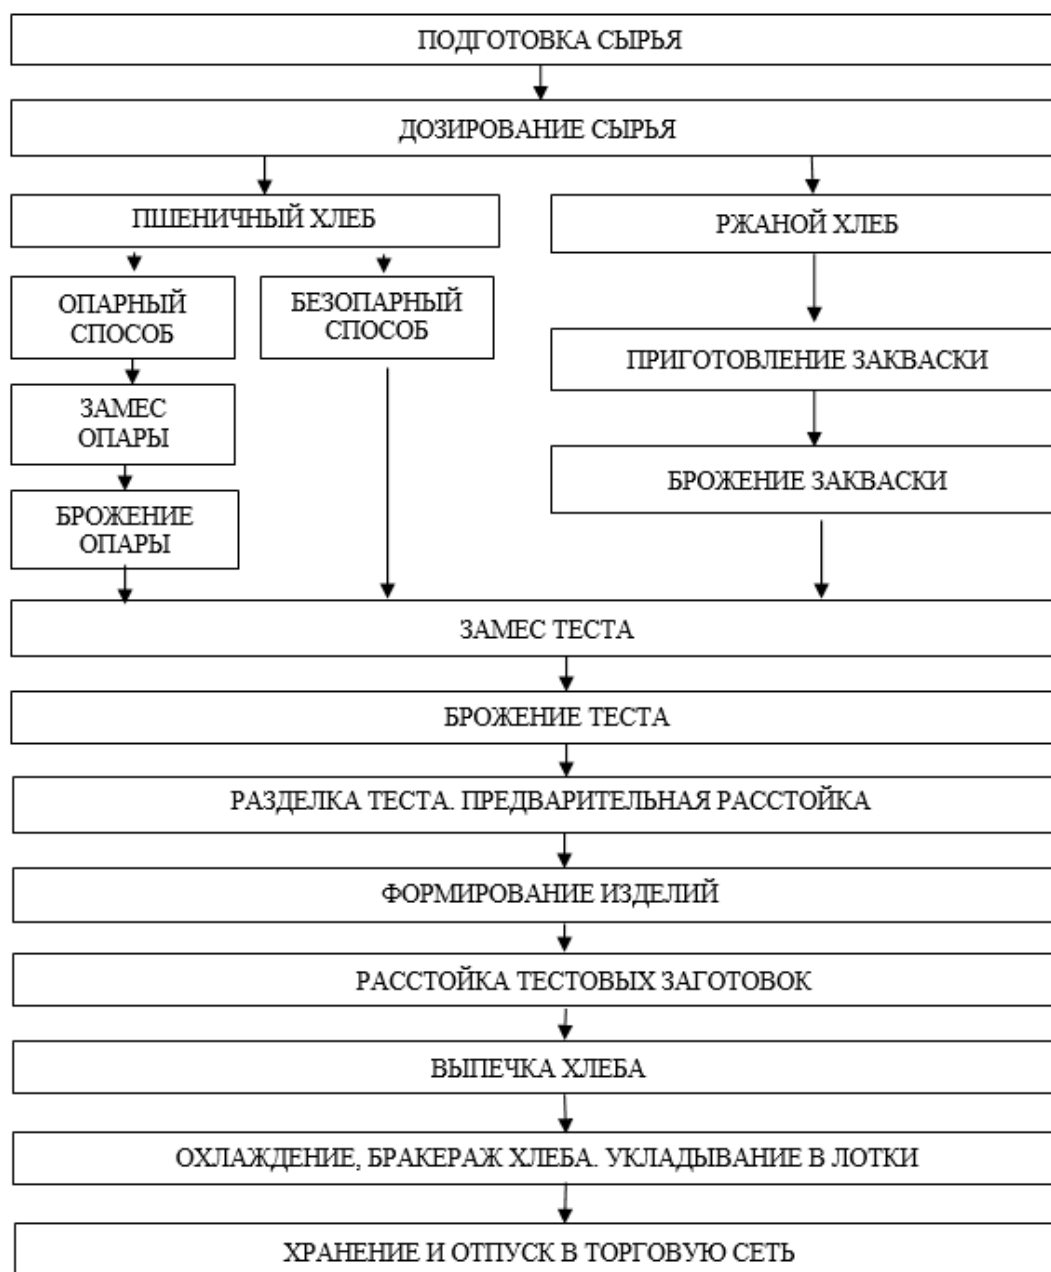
ПОДГОТОВКА СЫРЬЯ

ДОЗИРОВАНИЕ СЫРЬЯ

ПШЕНИЧНЫЙ ХЛЕБ

ОПАРНЫЙ СПОСОБ

ЗАМЕС ОПАРЫ

БРОЖЕНИЕ ОПАРЫ

БЕЗОПАРНЫЙ СПОСОБ

РЖАНОЙ ХЛЕБ

ПРИГОТОВЛЕНИЕ ЗАКВАСКИ

БРОЖЕНИЕ ЗАКВАСКИ

ЗАМЕС ТЕСТА

БРОЖЕНИЕ ТЕСТА

РАЗДЕЛКА ТЕСТА. ПРЕДВАРИТЕЛЬНАЯ РАССТОЙКА

ФОРМИРОВАНИЕ ИЗДЕЛИЙ

РАССТОЙКА ТЕСТОВЫХ ЗАГОТОВОК

ВЫПЕЧКА ХЛЕБА

ОХЛАЖДЕНИЕ, БРАКЕРАЖ ХЛЕБА. УКЛАДЫВАНИЕ В ЛОТКИ

ХРАНЕНИЕ И ОТПУСК В ТОРГОВУЮ СЕТЬ